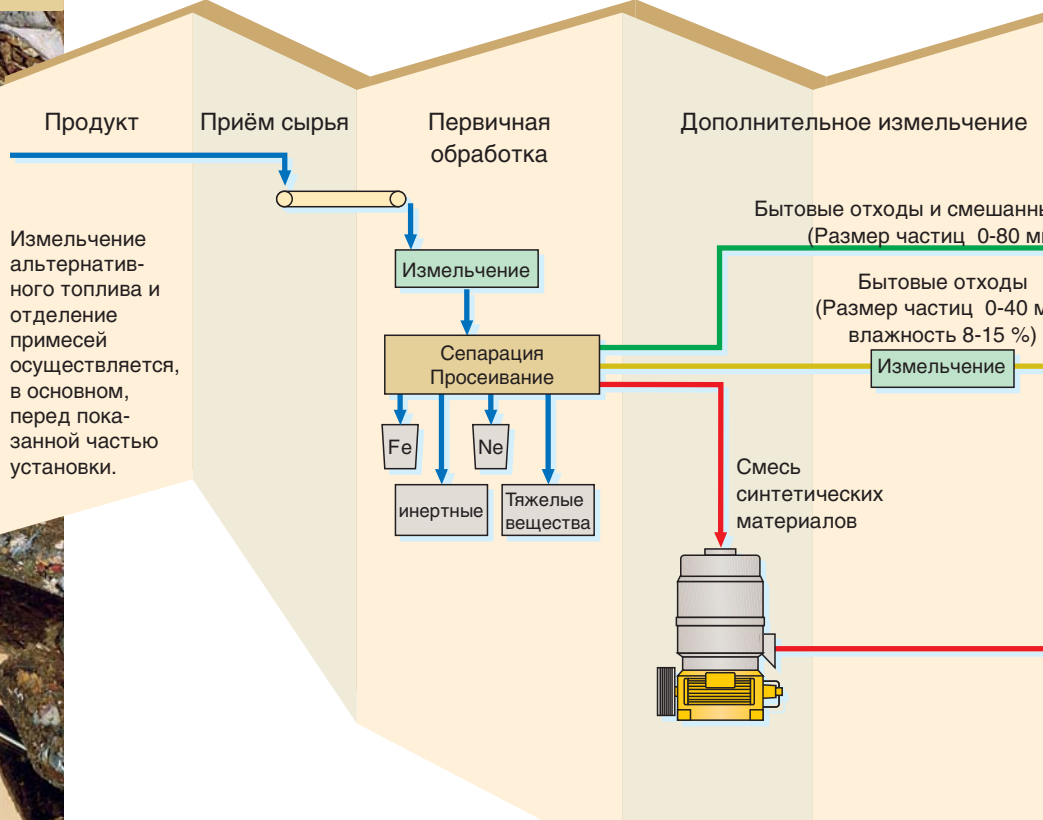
Продукт

Приём сырья

Первичная обработка

Дополнительное измельчение

Измельчение альтернативного топлива и отделение примесей осуществляется, в основном, перед показанной частью установки.

Измельчение

Сепарация Просеивание

Fe

Ne

инертные

Тяжелые вещества

Бытовые отходы и смешанны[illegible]
(Размер частиц 0-80 м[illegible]

Бытовые отходы
(Размер частиц 0-40 м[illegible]
влажность 8-15 %)

Измельчение

Смесь синтетических материалов